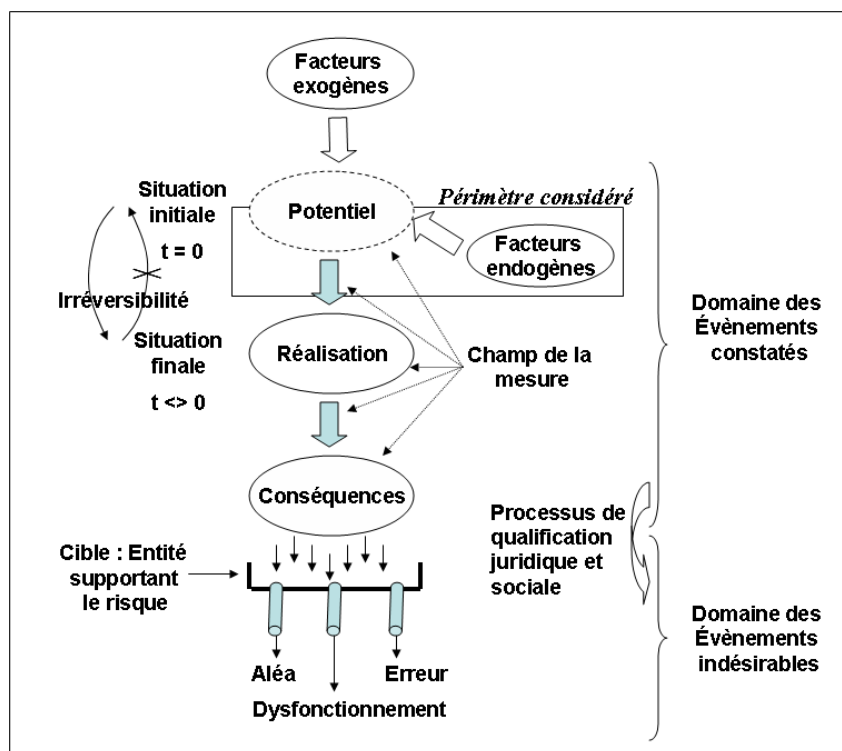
Facteurs exogènes

Situation initiale

t = 0

Irréversibilité

Situation finale

t <> 0

Potentiel

Périmètre considéré

Facteurs endogènes

Réalisation

Champ de la mesure

Domaine des Évènements constatés

Conséquences

Processus de qualification juridique et sociale

Cible : Entité supportant le risque

Domaine des Évènements indésirables

Aléa

Erreur

Dysfonctionnement